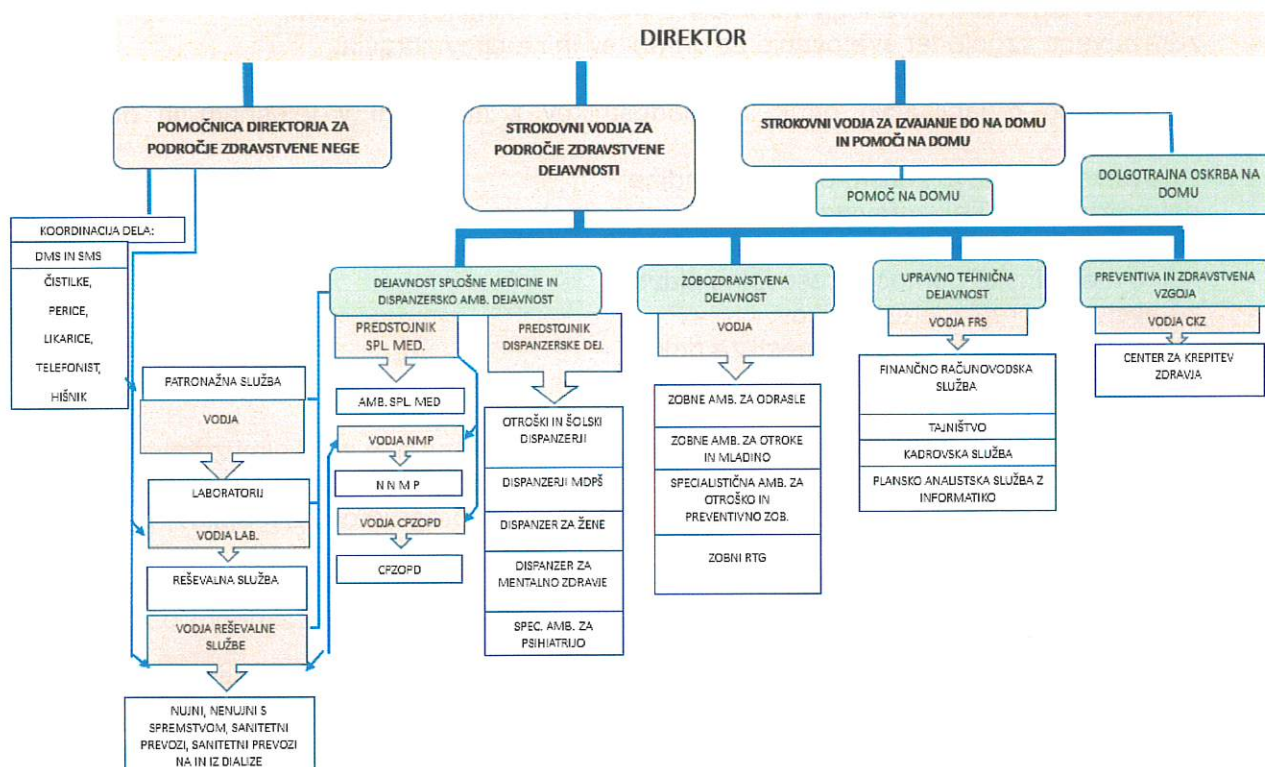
DIREKTOR

POMOČNICA DIREKTORJA ZA PODROČJE ZDRAVSTVENE NEGE

STROKOVNI VODJA ZA PODROČJE ZDRAVSTVENE DEJAVNOSTI

STROKOVNI VODJA ZA IZVAJANJE DO NA DOMU IN POMOČI NA DOMU

POMOČ NA DOMU

DOLGOTRAJNA OSKRBA NA DOMU

KOORDINACIJA DELA:
DMS IN SMS
ČISTILKE,
PERICE,
LIKARICE,
TELEFONIST,
HIŠNIK

PATRONAŽNA SLUŽBA
VODJA
LABORATORIJ
VODJA LAB.
REŠEVALNA SLUŽBA
VODJA REŠEVALNE SLUŽBE
NUJNI, NENUJNI S SPREMSTVOM, SANITETNI PREVOZI, SANITETNI PREVOZI NA IN IZ DIALIZE

DEJAVNOST SPLOŠNE MEDICINE IN DISPANZERSKO AMB. DEJAVNOST
PREDSTOJNIK SPL. MED.
AMB. SPL. MED
VODJA NMP
N N M P
VODJA CPZOPD
CPZOPD

PREDSTOJNIK DISPANZERSKE DEJ.
OTROŠKI IN ŠOLSKI DISPANZERJI
DISPANZERJI MDPŠ
DISPANZER ZA ŽENE
DISPANZER ZA MENTALNO ZDRAVJE
SPEC. AMB. ZA PSIHIATRIJO

ZOBOZDRAVSTVENA DEJAVNOST
VODJA
ZOBNE AMB. ZA ODRASLE
ZOBNE AMB. ZA OTROKE IN MLADINO
SPECIALISTIČNA AMB. ZA OTROŠKO IN PREVENTIVNO ZOB.
ZOBNI RTG

UPRAVNO TEHNIČNA DEJAVNOST
VODJA FRS
FINANČNO RAČUNOVODSKA SLUŽBA
TAJNIŠTVO
KADROVSKA SLUŽBA
PLANSKO ANALISTSKA SLUŽBA Z INFORMATIKO

PREVENTIVA IN ZDRAVSTVENA VZGOJA
VODJA CKZ
CENTER ZA KREPITEV ZDRAVJA